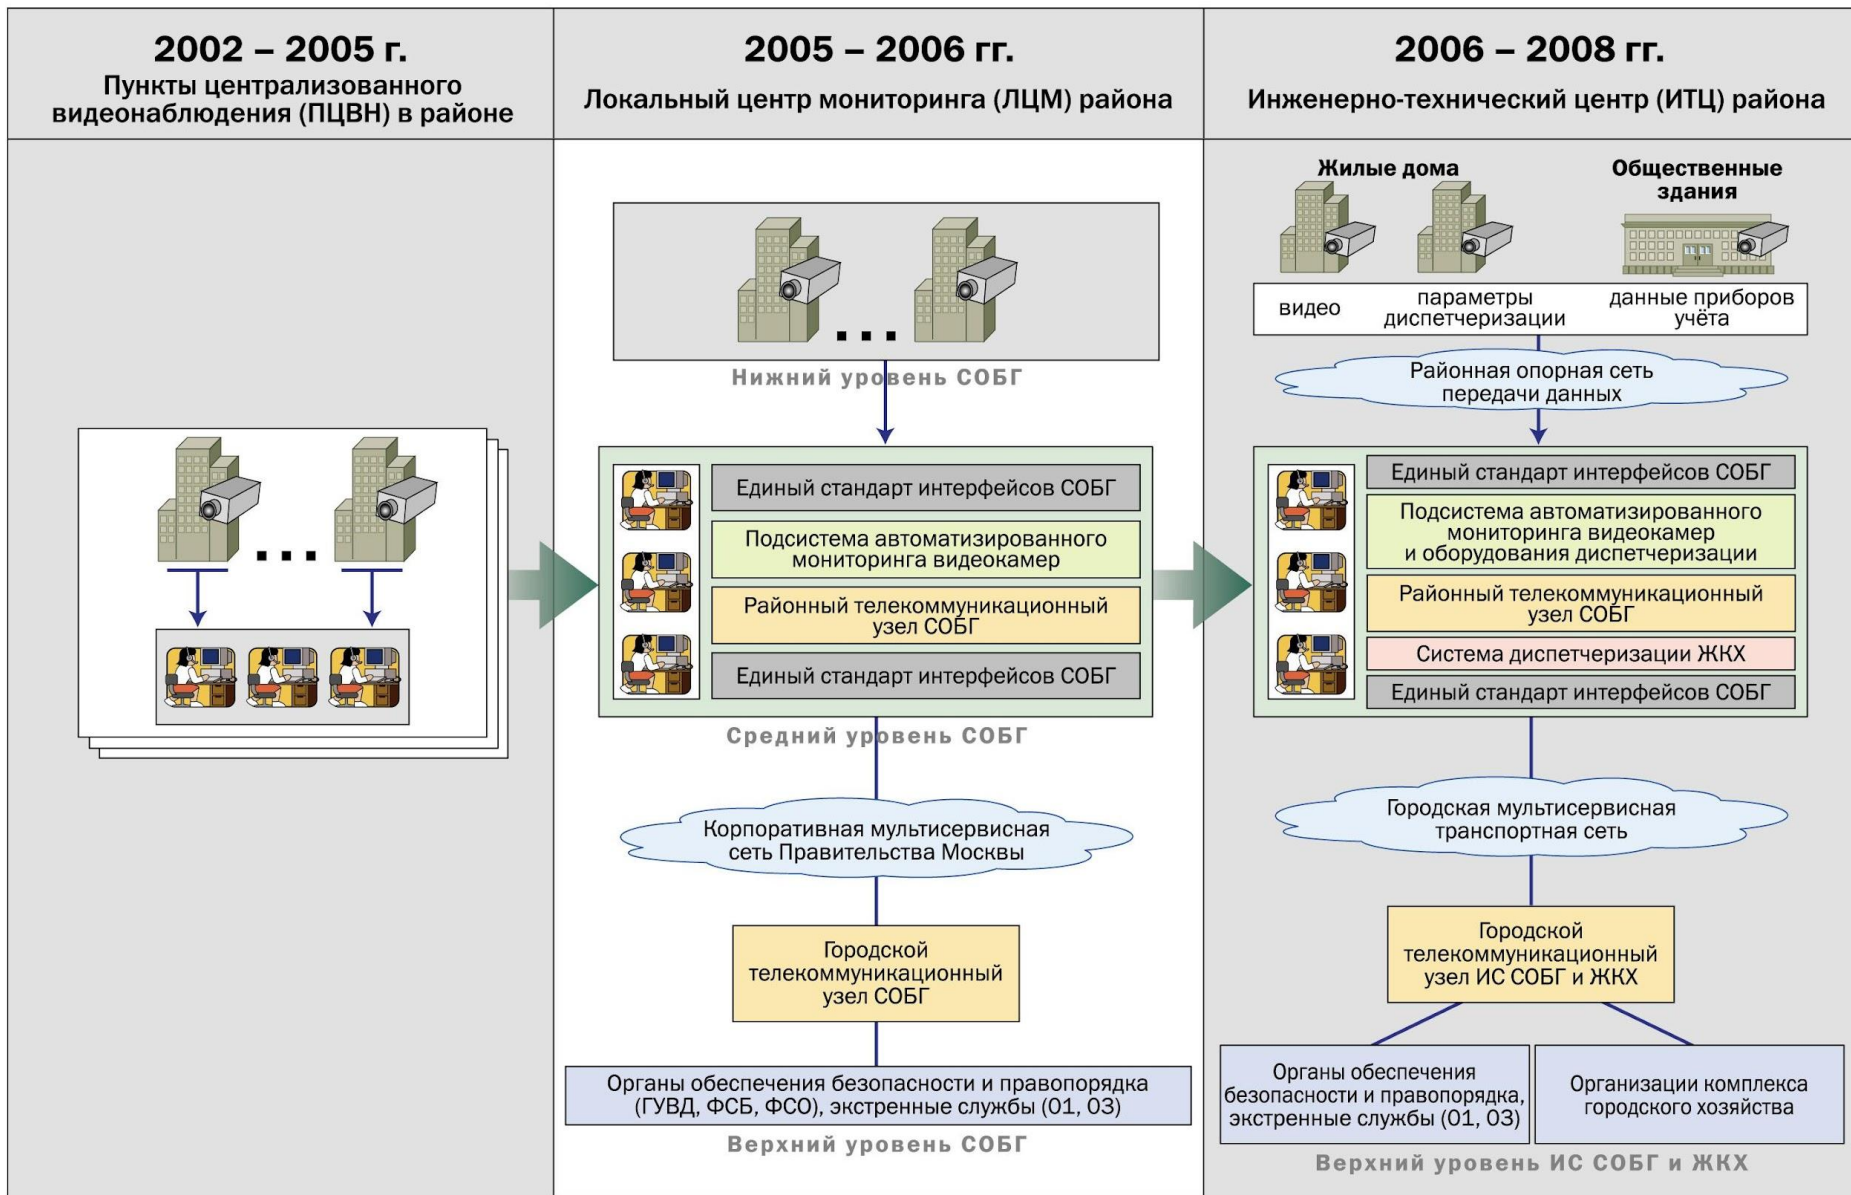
2002 – 2005 г.
Пункты централизованного видеонаблюдения (ПЦВН) в районе

...

2005 – 2006 гг.
Локальный центр мониторинга (ЛЦМ) района

...

Нижний уровень СОБГ

Единый стандарт интерфейсов СОБГ
Подсистема автоматизированного мониторинга видеокамер
Районный телекоммуникационный узел СОБГ
Единый стандарт интерфейсов СОБГ

Средний уровень СОБГ

Корпоративная мультисервисная сеть Правительства Москвы

Городской телекоммуникационный узел СОБГ

Органы обеспечения безопасности и правопорядка (ГУВД, ФСБ, ФСО), экстренные службы (01, 03)

Верхний уровень СОБГ

2006 – 2008 гг.
Инженерно-технический центр (ИТЦ) района

Жилые дома
Общественные здания

видео
параметры диспетчеризации
данные приборов учёта

Районная опорная сеть передачи данных

Единый стандарт интерфейсов СОБГ
Подсистема автоматизированного мониторинга видеокамер и оборудования диспетчеризации
Районный телекоммуникационный узел СОБГ
Система диспетчеризации ЖКХ
Единый стандарт интерфейсов СОБГ

Городская мультисервисная транспортная сеть

Городской телекоммуникационный узел ИС СОБГ и ЖКХ

Органы обеспечения безопасности и правопорядка, экстренные службы (01, 03)
Организации комплекса городского хозяйства

Верхний уровень ИС СОБГ и ЖКХ